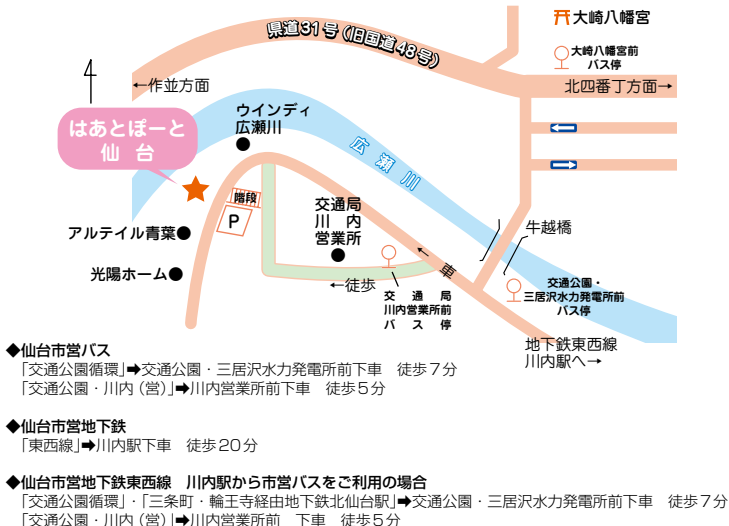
県道31号（旧国道48号）

大崎八幡宮

大崎八幡宮前 バス停

←作並方面

北四番丁方面→

はあとぽーと 仙台

ウインディ 広瀬川

広瀬川

階段

P

交通局 川内 営業所

牛越橋

アルテイル青葉

光陽ホーム

←徒歩

←車

交通局 川内営業所前 バス停

交通公園・三居沢水力発電所前 バス停

地下鉄東西線 川内駅へ→

◆仙台市営バス
「交通公園循環」➡交通公園・三居沢水力発電所前下車　徒歩７分
「交通公園・川内（営）」➡川内営業所前下車　徒歩５分

◆仙台市営地下鉄
「東西線」➡川内駅下車　徒歩20分

◆仙台市営地下鉄東西線　川内駅から市営バスをご利用の場合
「交通公園循環」・「三条町・輪王寺経由地下鉄北仙台駅」➡交通公園・三居沢水力発電所前下車　徒歩７分
「交通公園・川内（営）」➡川内営業所前　下車　徒歩５分